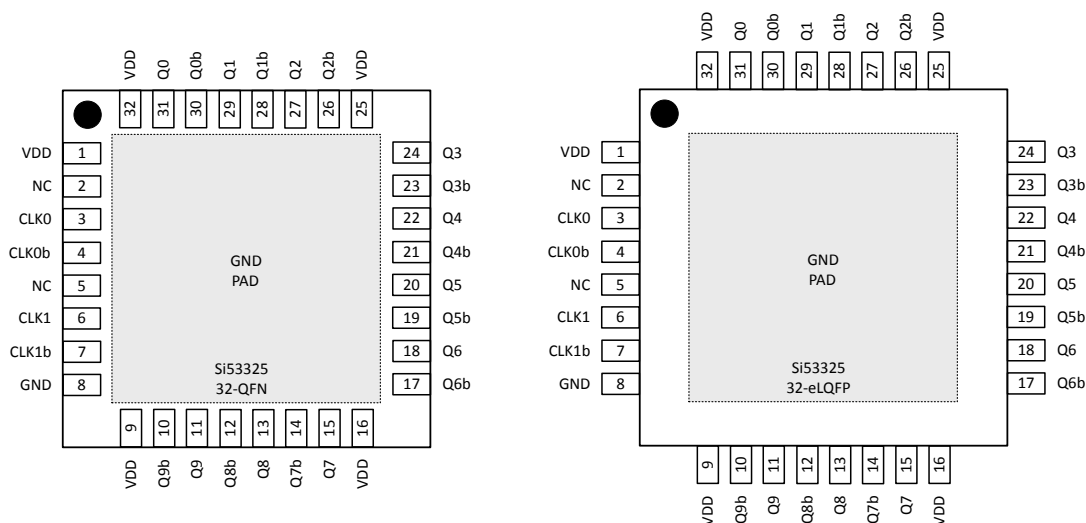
VDD Q0 Q0b Q1 Q1b Q2 Q2b VDD
32 31 30 29 28 27 26 25

VDD 1
NC 2
CLK0 3
CLK0b 4
NC 5
CLK1 6
CLK1b 7
GND 8

24 Q3
23 Q3b
22 Q4
21 Q4b
20 Q5
19 Q5b
18 Q6
17 Q6b

GND
PAD

Si53325
32-QFN

9 10 11 12 13 14 15 16
VDD Q9b Q9 Q8b Q8 Q7b Q7 VDD

VDD Q0 Q0b Q1 Q1b Q2 Q2b VDD
32 31 30 29 28 27 26 25

VDD 1
NC 2
CLK0 3
CLK0b 4
NC 5
CLK1 6
CLK1b 7
GND 8

24 Q3
23 Q3b
22 Q4
21 Q4b
20 Q5
19 Q5b
18 Q6
17 Q6b

GND
PAD

Si53325
32-eLQFP

9 10 11 12 13 14 15 16
VDD Q9b Q9 Q8b Q8 Q7b Q7 VDD